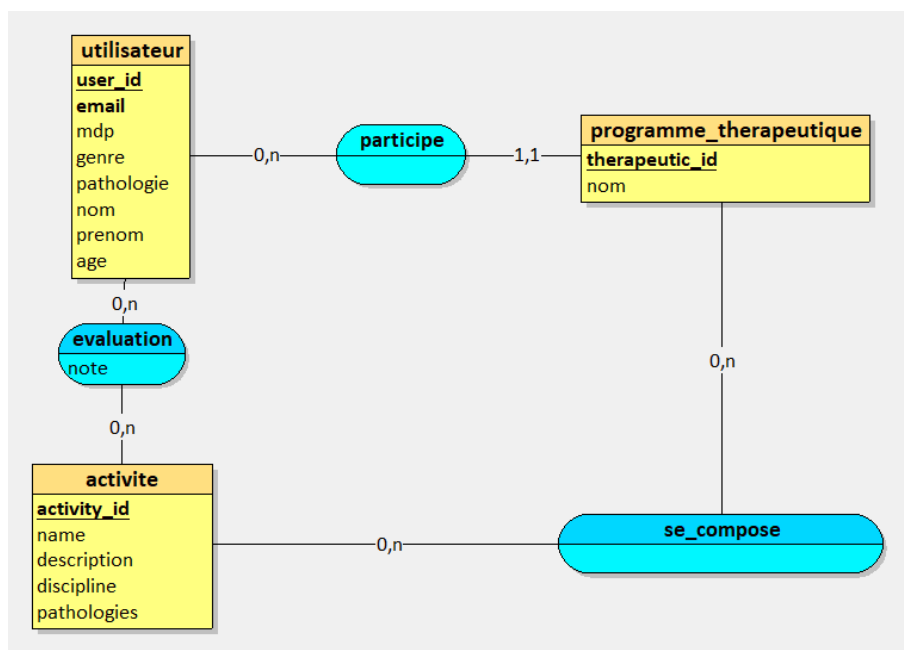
utilisateur
user_id
email
mdp
genre
pathologie
nom
prenom
age

0,n

participe

1,1

programme_therapeutique
therapeutic_id
nom

0,n

evaluation
note

0,n

0,n

activite
activity_id
name
description
discipline
pathologies

0,n

se_compose